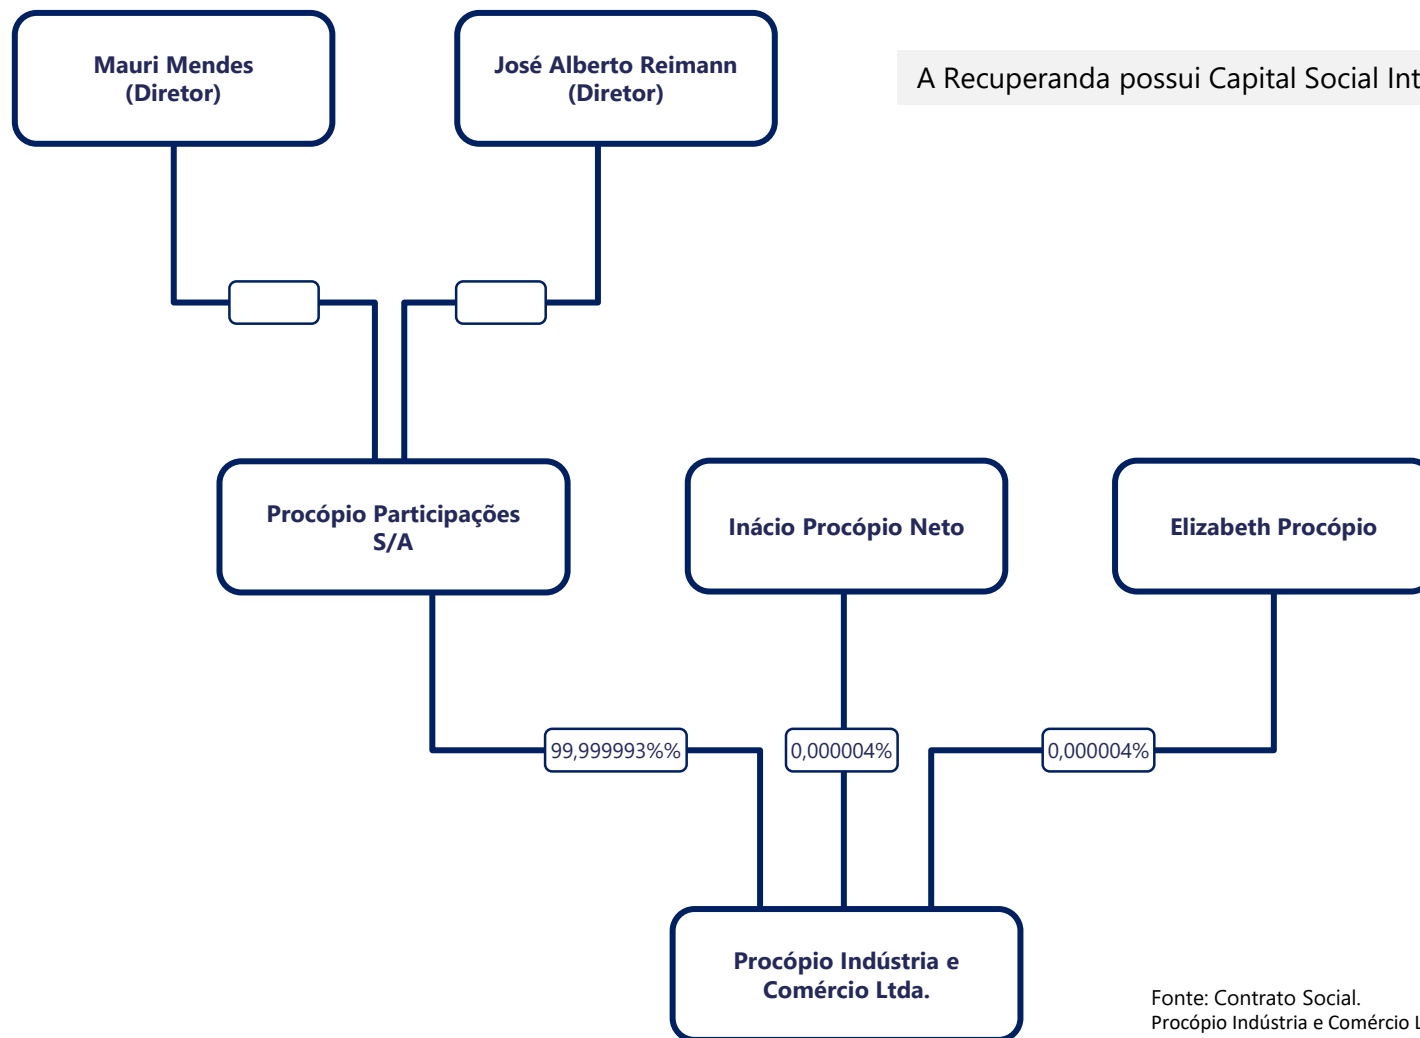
Mauri Mendes
(Diretor)

José Alberto Reimann
(Diretor)

A Recuperanda possui Capital Social Int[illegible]

Procópio Participações
S/A

Inácio Procópio Neto

Elizabeth Procópio

99,999993%%

0,000004%

0,000004%

Procópio Indústria e
Comércio Ltda.

Fonte: Contrato Social.
Procópio Indústria e Comércio L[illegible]